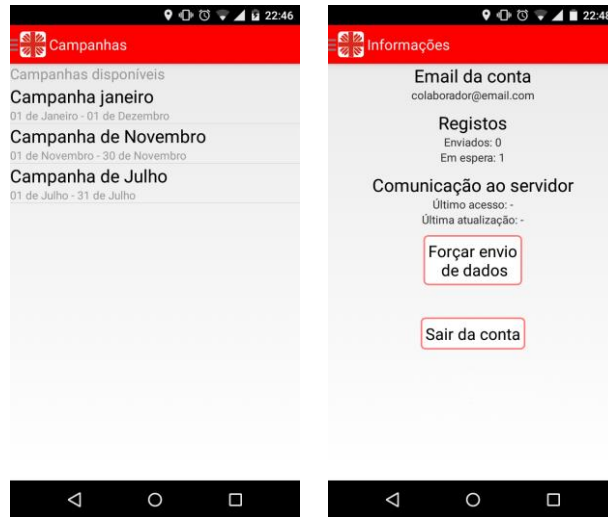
22:46

Campanhas

Campanhas disponíveis

Campanha janeiro
01 de Janeiro - 01 de Dezembro

Campanha de Novembro
01 de Novembro - 30 de Novembro

Campanha de Julho
01 de Julho - 31 de Julho

22:48

Informações

Email da conta
colaborador@email.com

Registos
Enviados: 0
Em espera: 1

Comunicação ao servidor
Último acesso: -
Última atualização: -

Forçar envio de dados

Sair da conta